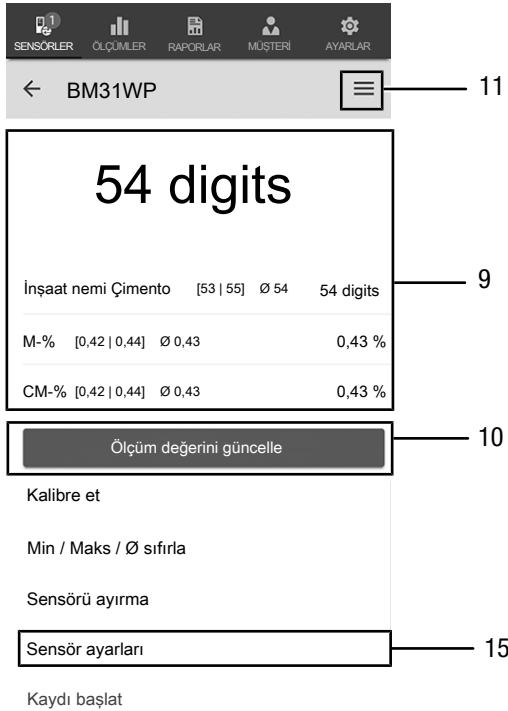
1
SENSÖRLER ÖLÇÜMLER RAPORLAR MÜŞTERİ AYARLAR

← BM31WP

11

54 digits

9

İnşaat nemi Çimento [53 | 55] Ø 54 54 digits

M-% [0,42 | 0,44] Ø 0,43 0,43 %

CM-% [0,42 | 0,44] Ø 0,43 0,43 %

Ölçüm değerini güncelle

10

Kalibre et

Min / Maks / Ø sıfırla

Sensörü ayırma

Sensör ayarları

15

Kaydı başlat